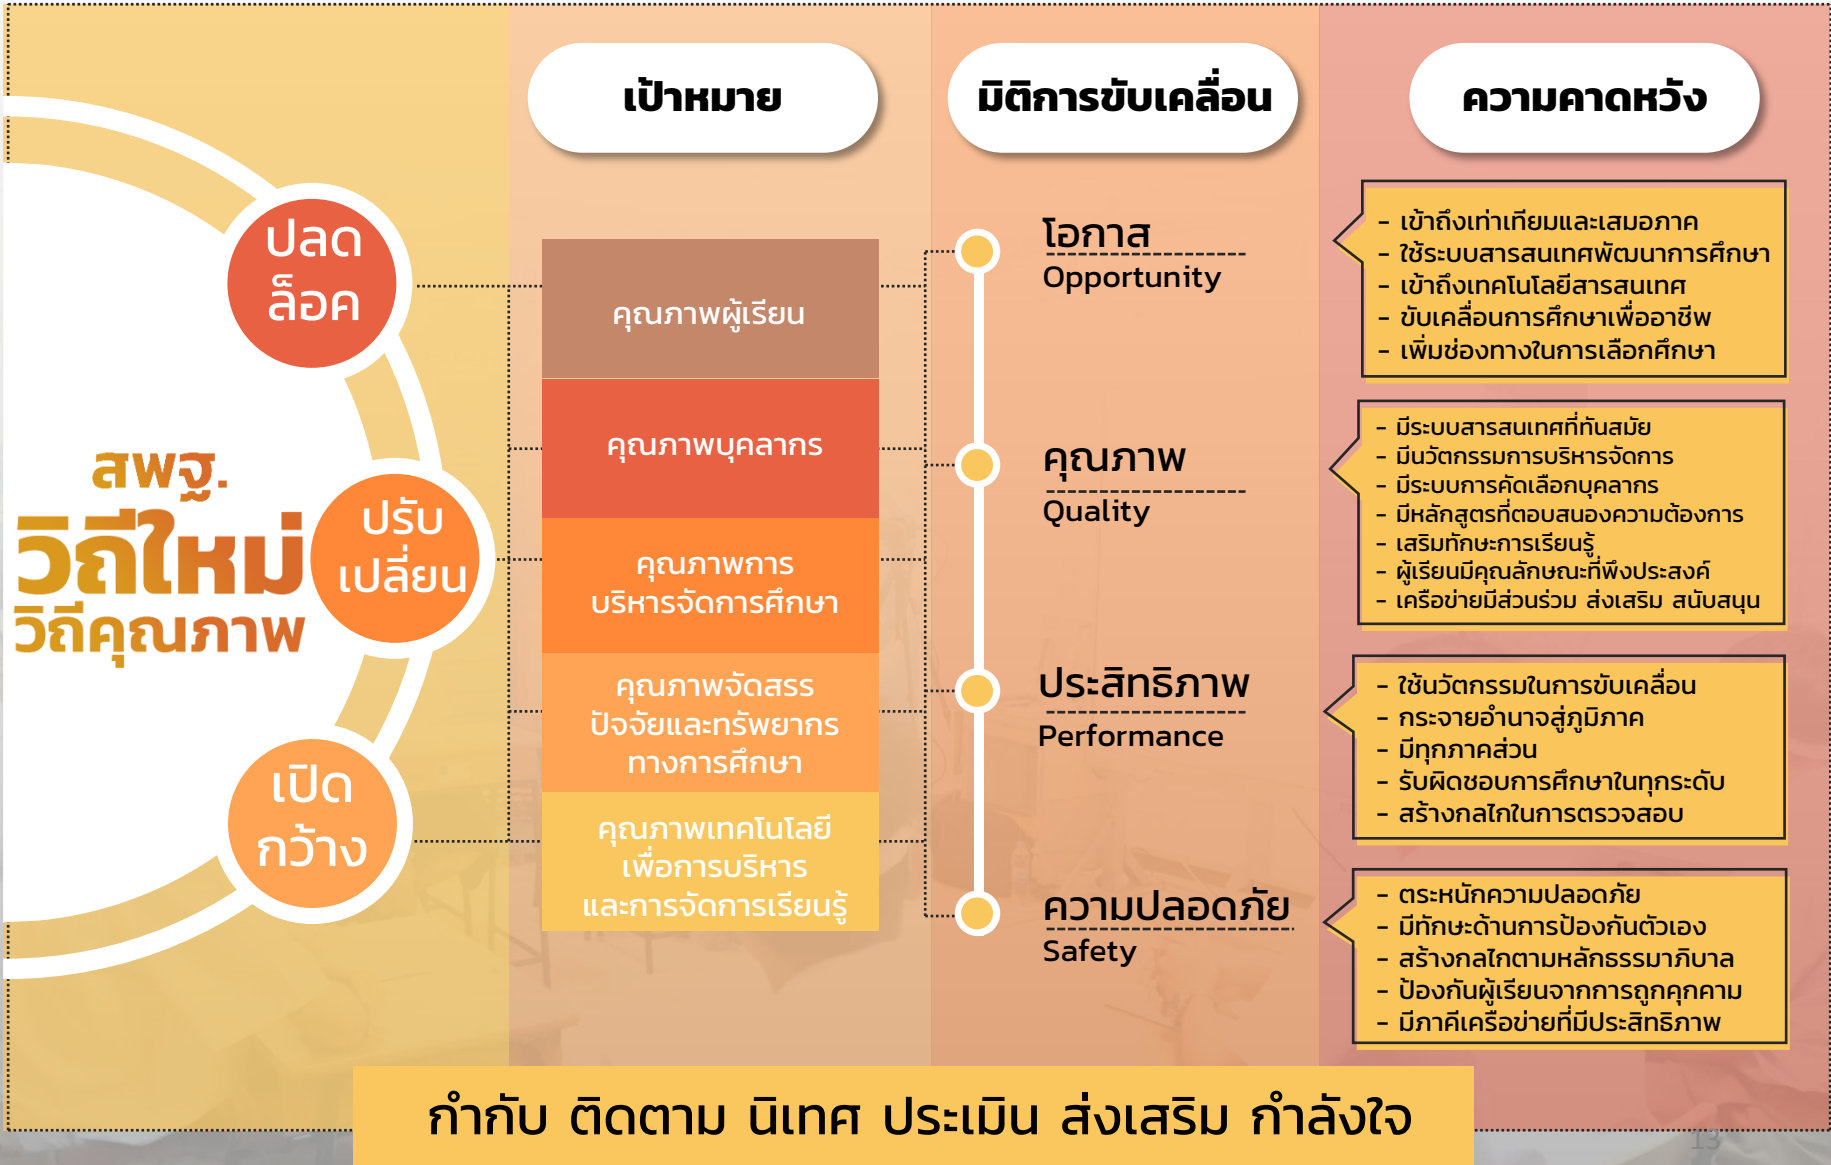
เป้าหมาย

มิติการขับเคลื่อน

ความคาดหวัง

ปลด ล็อค

สพฐ.
วิถีใหม่
วิถีคุณภาพ

ปรับ เปลี่ยน

เปิด กว้าง

คุณภาพผู้เรียน

คุณภาพบุคลากร

คุณภาพการบริหารจัดการศึกษา

คุณภาพจัดสรรปัจจัยและทรัพยากรทางการศึกษา

คุณภาพเทคโนโลยีเพื่อการบริหารและการจัดการเรียนรู้

โอกาส
Opportunity

คุณภาพ
Quality

ประสิทธิภาพ
Performance

ความปลอดภัย
Safety

- เข้าถึงเท่าเทียมและเสมอภาค
- ใช้ระบบสารสนเทศพัฒนาการศึกษา
- เข้าถึงเทคโนโลยีสารสนเทศ
- ขับเคลื่อนการศึกษาเพื่ออาชีพ
- เพิ่มช่องทางในการเลือกศึกษา

- มีระบบสารสนเทศที่ทันสมัย
- มีนวัตกรรมการบริหารจัดการ
- มีระบบการคัดเลือกบุคลากร
- มีหลักสูตรที่ตอบสนองความต้องการ
- เสริมทักษะการเรียนรู้
- ผู้เรียนมีคุณลักษณะที่พึงประสงค์
- เครือข่ายมีส่วนร่วม ส่งเสริม สนับสนุน

- ใช้นวัตกรรมในการขับเคลื่อน
- กระจายอำนาจสู่ภูมิภาค
- มีทุกภาคส่วน
- รับผิดชอบการศึกษาในทุกระดับ
- สร้างกลไกในการตรวจสอบ

- ตระหนักความปลอดภัย
- มีทักษะด้านการป้องกันตัวเอง
- สร้างกลไกตามหลักธรรมาภิบาล
- ป้องกันผู้เรียนจากการถูกคุกคาม
- มีภาคีเครือข่ายที่มีประสิทธิภาพ

กำกับ ติดตาม นิเทศ ประเมิน ส่งเสริม กำลังใจ

13